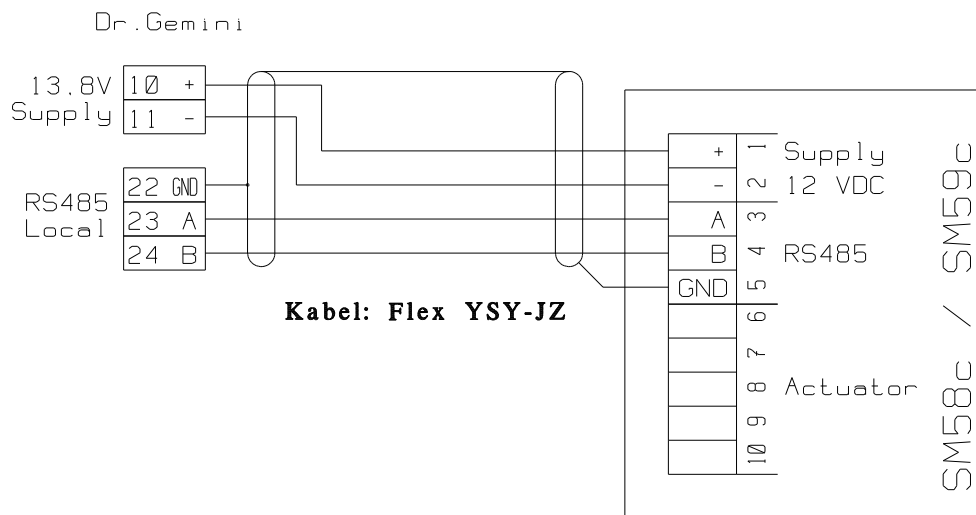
Dr.Gemini

13.8V Supply
10 +
11 -

RS485 Local
22 GND
23 A
24 B

Kabel: Flex YSY-JZ

| + | 1 |
|---|---|
| - | 2 |
| A | 3 |
| B | 4 |
| GND | 5 |
|  | 6 |
|  | 7 |
|  | 8 |
|  | 9 |
|  | 10 |

Supply 12 VDC
RS485
Actuator

SM58c / SM59c